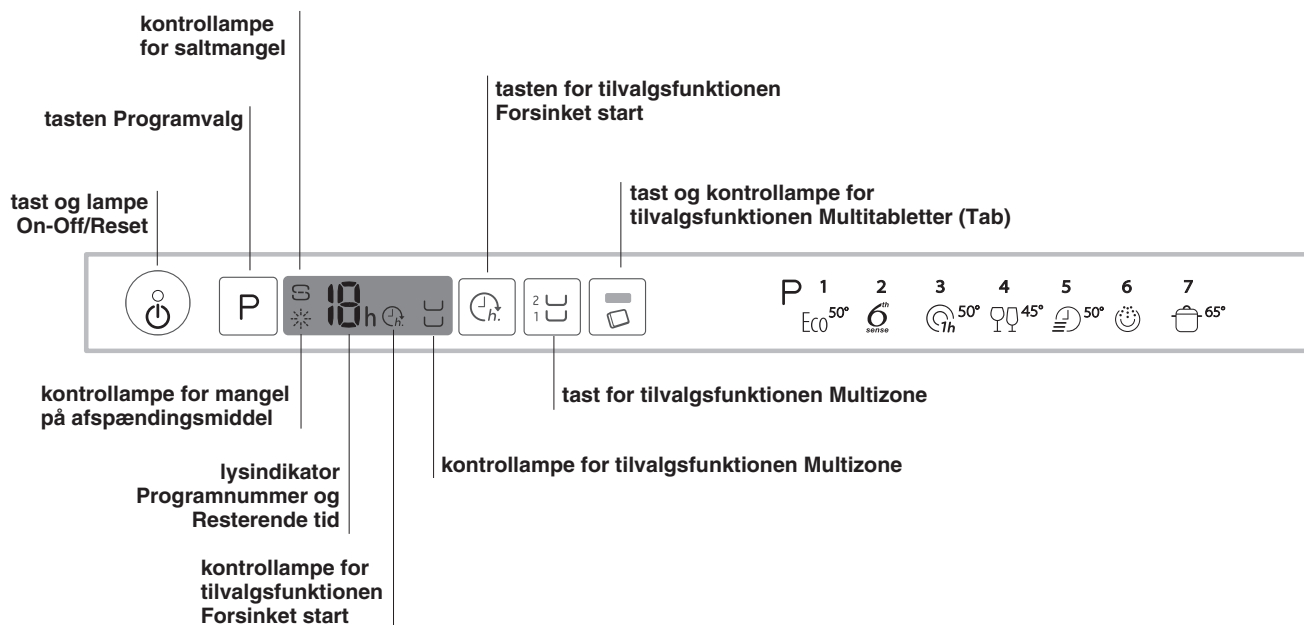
kontrollampe for saltmangel

tasten Programvalg

tast og lampe On-Off/Reset

tasten for tilvalgsfunktionen Forsinket start

tast og kontrollampe for tilvalgsfunktionen Multitabletter (Tab)

P

18h

h.

2
1

P 1 2 3 4 5 6 7

Eco 50° 6th sense 1h 50° 45° 50° 65°

kontrollampe for mangel på afspændingsmiddel

tast for tilvalgsfunktionen Multizone

lysindikator Programnummer og Resterende tid

kontrollampe for tilvalgsfunktionen Multizone

kontrollampe for tilvalgsfunktionen Forsinket start